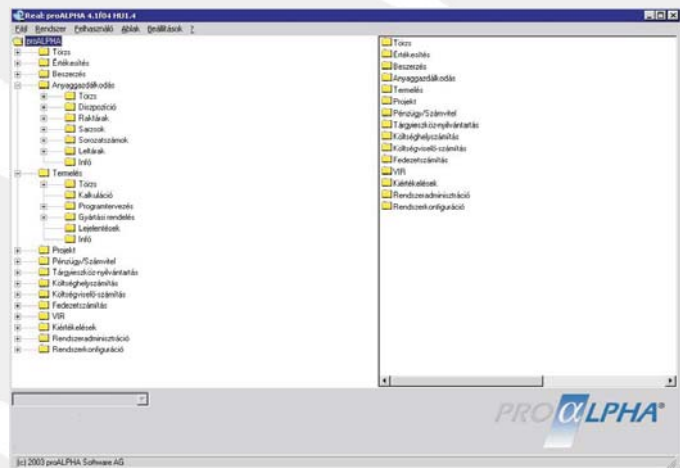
Real: proALPHA 4.1f04 HU1.4
Fájl Rendszer Felhasználó Ablak Beállítások ?

proALPHA
Törzs
Értékesítés
Beszerzés
Anyaggazdálkodás
Törzs
Diszpozíció
Raktárak
Sarzsok
Sorozatszámok
Leltárak
Infó
Termelés
Törzs
Kalkuláció
Programtervezés
Gyártási rendelés
Lejelentések
Infó
Projekt
Pénzügy/Számvitel
Tárgyieszköz-nyilvántartás
Költséghelyszámítás
Költségviselő-számítás
Fedezetszámítás
VIR
Kiértékelések
Rendszeradminisztráció
Rendszerkonfiguráció

Törzs
Értékesítés
Beszerzés
Anyaggazdálkodás
Termelés
Projekt
Pénzügy/Számvitel
Tárgyieszköz-nyilvántartás
Költséghelyszámítás
Költségviselő-számítás
Fedezetszámítás
VIR
Kiértékelések
Rendszeradminisztráció
Rendszerkonfiguráció

PROαLPHA®

(c) 2003 proALPHA Software AG